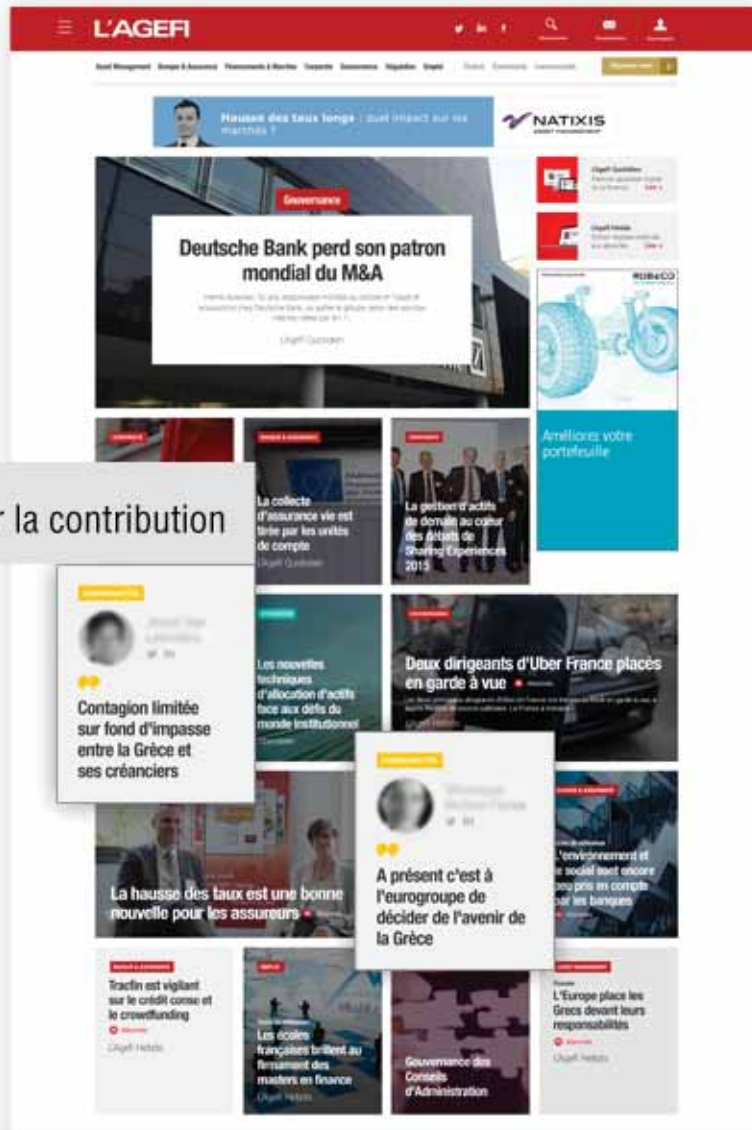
L'AGEFI

Hausse des taux longs : quel impact sur les marchés ?

NATIXIS

Gouvernance

Deutsche Bank perd son patron mondial du M&A

L'Agefi Quotidien

Améliorez votre portefeuille

r la contribution

La collecte d'assurance vie est tirée par les unités de compte

L'Agefi Quotidien

La gestion d'actifs de demain au cœur des débats de Sharing Experiences 2015

Contagion limitée sur fond d'impasse entre la Grèce et ses créanciers

Les nouvelles techniques d'allocation d'actifs face aux défis du monde institutionnel

Deux dirigeants d'Uber France placés en garde à vue

À présent c'est à l'eurogroupe de décider de l'avenir de la Grèce

La hausse des taux est une bonne nouvelle pour les assureurs

L'environnement et le social sont encore peu pris en compte par les banques

Tracfin est vigilant sur le crédit conso et le crowdfunding

L'Agefi Hebdo

Les écoles françaises brillent au firmament des masters en finance

L'Agefi Hebdo

Gouvernance des Conseils d'Administration

L'Europe place les Grecs devant leurs responsabilités

L'Agefi Hebdo